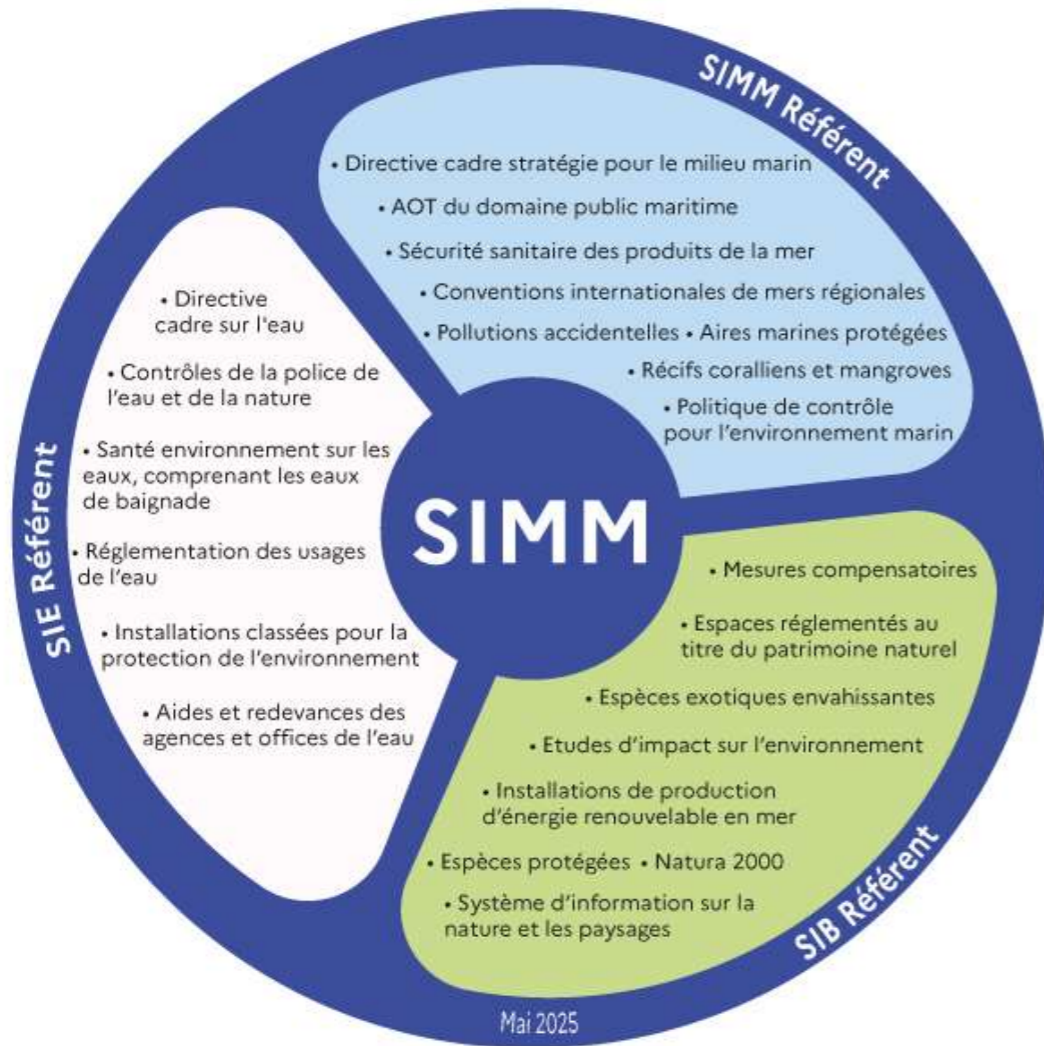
SIMM Référent

• Directive cadre stratégie pour le milieu marin
• AOT du domaine public maritime
• Sécurité sanitaire des produits de la mer
• Conventions internationales de mers régionales
• Pollutions accidentelles • Aires marines protégées
• Récifs coralliens et mangroves
• Politique de contrôle pour l'environnement marin

SIE Référent

• Directive cadre sur l'eau
• Contrôles de la police de l'eau et de la nature
• Santé environnement sur les eaux, comprenant les eaux de baignade
• Réglementation des usages de l'eau
• Installations classées pour la protection de l'environnement
• Aides et redevances des agences et offices de l'eau

SIMM

SIB Référent

• Mesures compensatoires
• Espaces réglementés au titre du patrimoine naturel
• Espèces exotiques envahissantes
• Etudes d'impact sur l'environnement
• Installations de production d'énergie renouvelable en mer
• Espèces protégées • Natura 2000
• Système d'information sur la nature et les paysages

Mai 2025